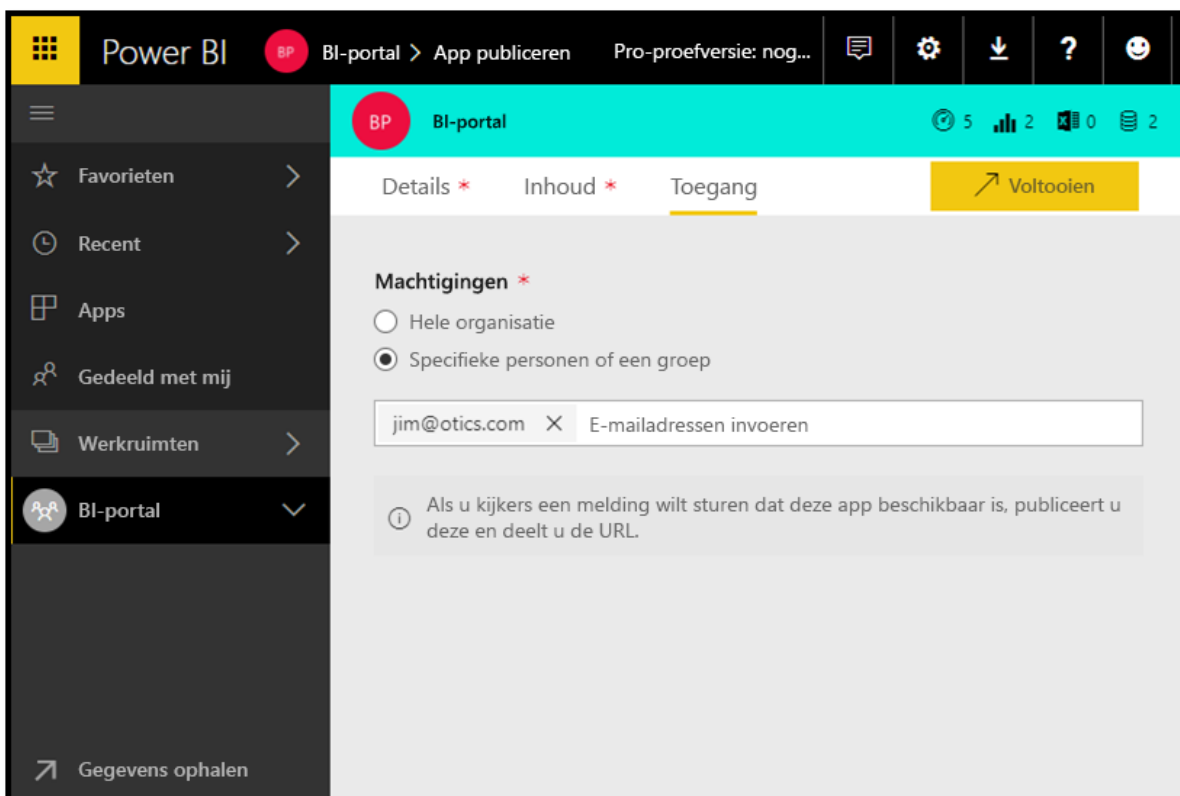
Power BI BP BI-portal > App publiceren Pro-proefversie: nog...

Favorieten

Recent

Apps

Gedeeld met mij

Werkruimten

BI-portal

Gegevens ophalen

BP BI-portal 5 2 0 2

Details * Inhoud * Toegang Voltooien

Machtigingen *

Hele organisatie

Specifieke personen of een groep

jim@otics.com × E-mailadressen invoeren

Als u kijkers een melding wilt sturen dat deze app beschikbaar is, publiceert u deze en deelt u de URL.